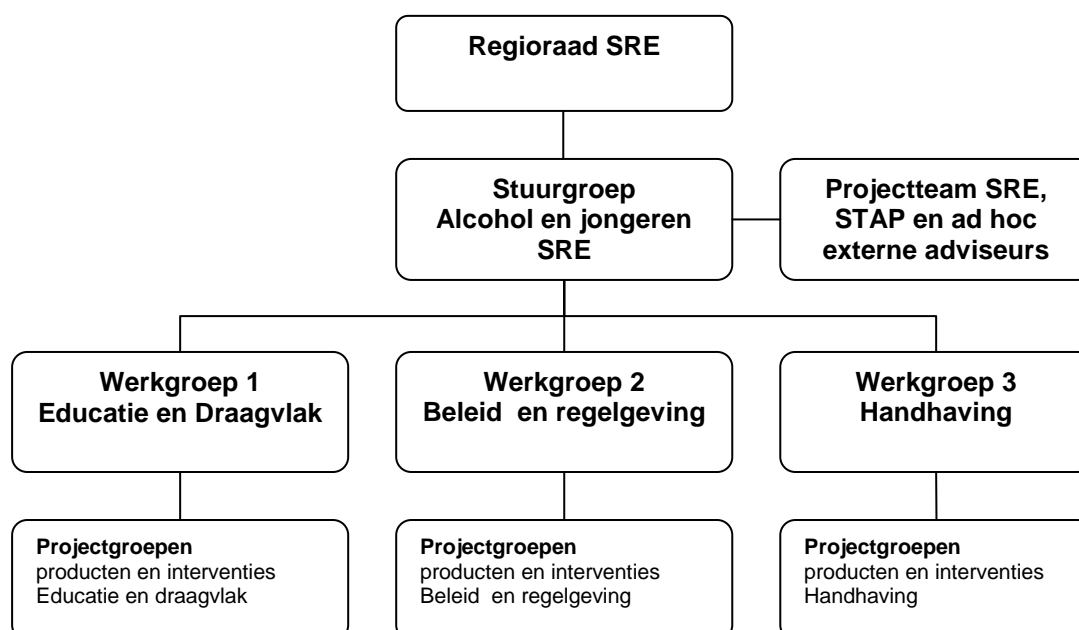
Regioraad SRE

Stuurgroep
Alcohol en jongeren
SRE

Projectteam SRE,
STAP en ad hoc
externe adviseurs

Werkgroep 1
Educatie en Draagvlak

Werkgroep 2
Beleid en regelgeving

Werkgroep 3
Handhaving

Projectgroepen
producten en interventies
Educatie en draagvlak

Projectgroepen
producten en interventies
Beleid en regelgeving

Projectgroepen
producten en interventies
Handhaving